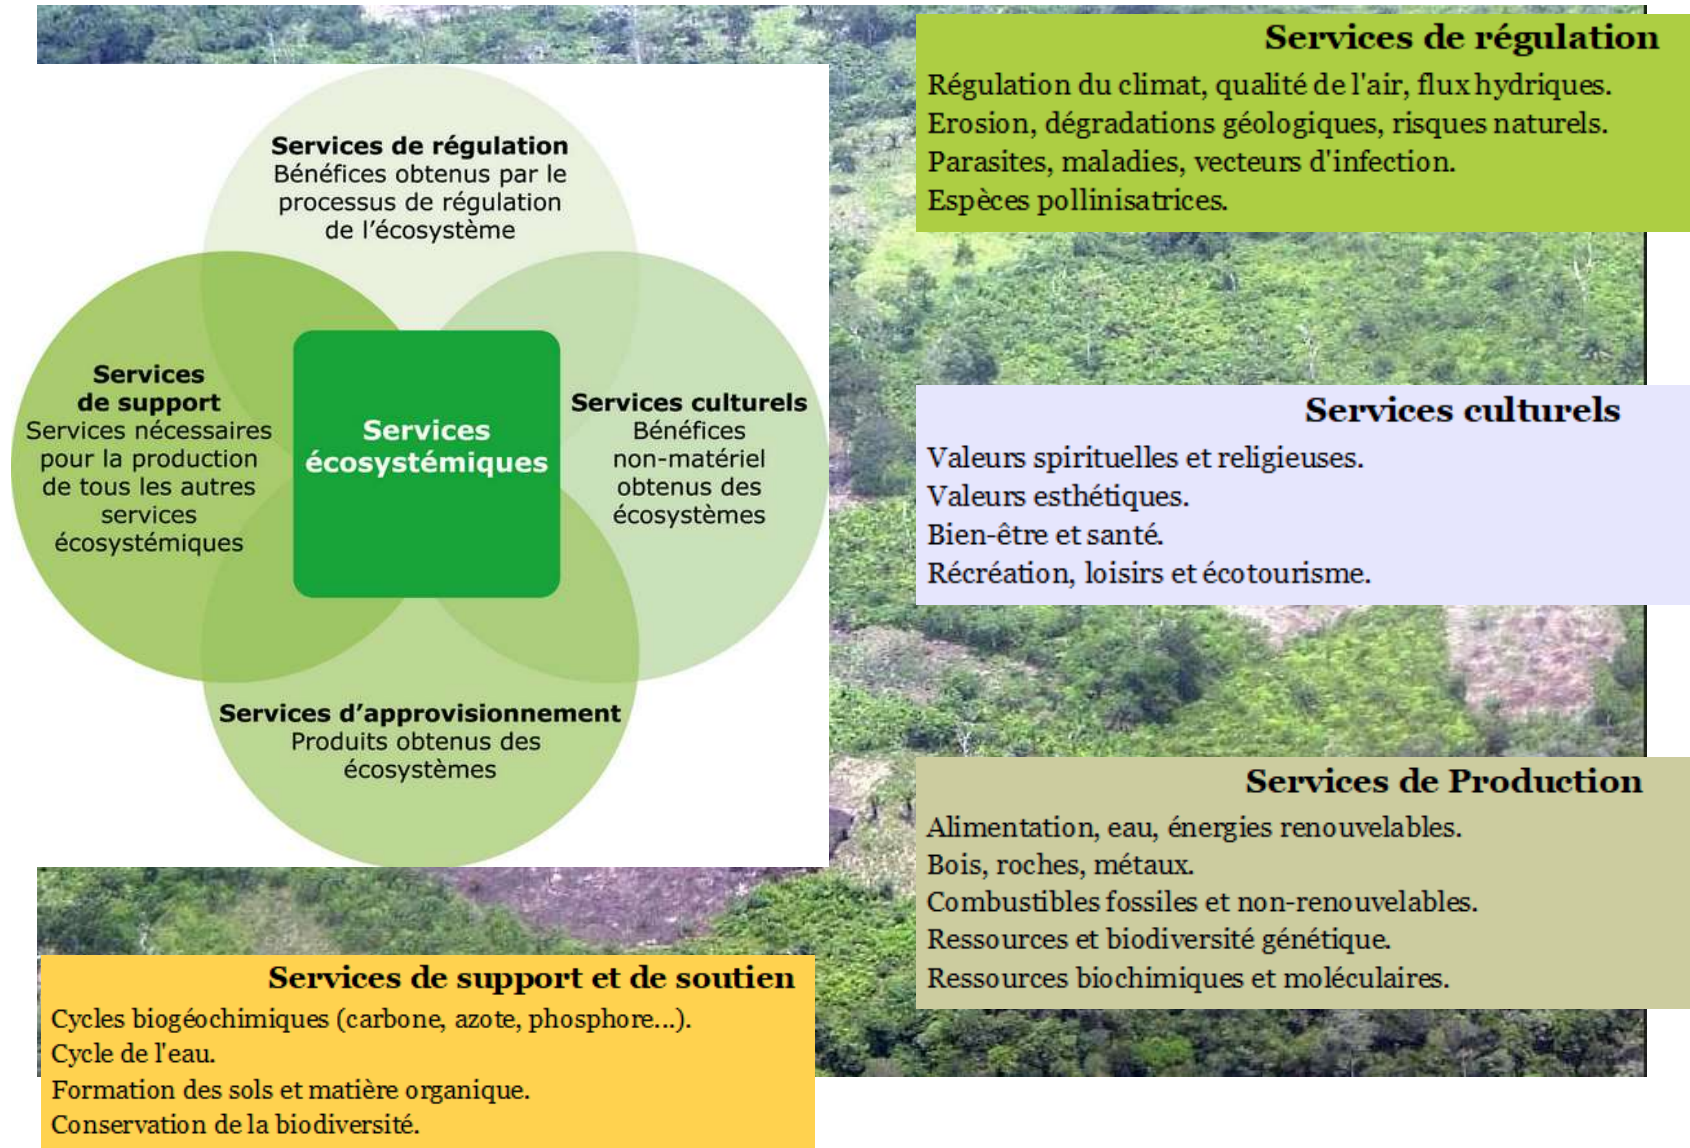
Services de régulation
Bénéfices obtenus par le processus de régulation de l'écosystème

Services de support
Services nécessaires pour la production de tous les autres services écosystémiques

Services écosystémiques

Services culturels
Bénéfices non-matériel obtenus des écosystèmes

Services d'approvisionnement
Produits obtenus des écosystèmes

Services de régulation
Régulation du climat, qualité de l'air, flux hydriques.
Erosion, dégradations géologiques, risques naturels.
Parasites, maladies, vecteurs d'infection.
Espèces pollinisatrices.

Services culturels
Valeurs spirituelles et religieuses.
Valeurs esthétiques.
Bien-être et santé.
Récréation, loisirs et écotourisme.

Services de Production
Alimentation, eau, énergies renouvelables.
Bois, roches, métaux.
Combustibles fossiles et non-renouvelables.
Ressources et biodiversité génétique.
Ressources biochimiques et moléculaires.

Services de support et de soutien
Cycles biogéochimiques (carbone, azote, phosphore...).
Cycle de l'eau.
Formation des sols et matière organique.
Conservation de la biodiversité.